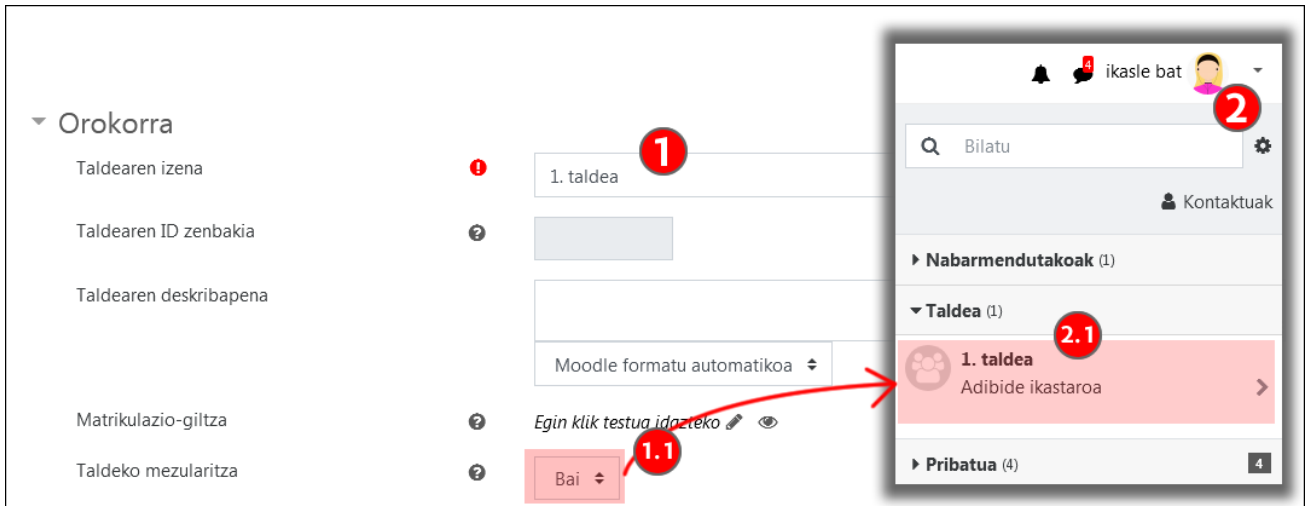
Orokorra

Taldearen izena

1. taldea

1

Taldearen ID zenbakia

Taldearen deskribapena

Moodle formatu automatikoa

Matrikulazio-giltza

Egin klik testua idazteko

Taldeko mezularitza

Bai

1.1

4

ikasle bat

2

Bilatu

Kontaktuak

Nabarmendutakoak (1)

Taldea (1)

2.1

1. taldea

Adibide ikastaroa

Pribatua (4)

4